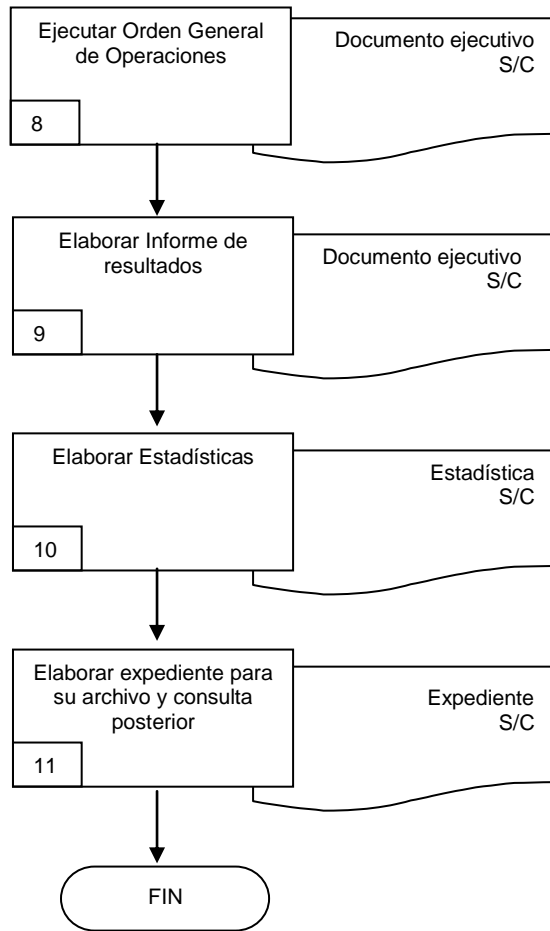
Ejecutar Orden General de Operaciones

8

Documento ejecutivo
S/C

Elaborar Informe de resultados

9

Documento ejecutivo
S/C

Elaborar Estadísticas

10

Estadística
S/C

Elaborar expediente para su archivo y consulta posterior

11

Expediente
S/C

FIN